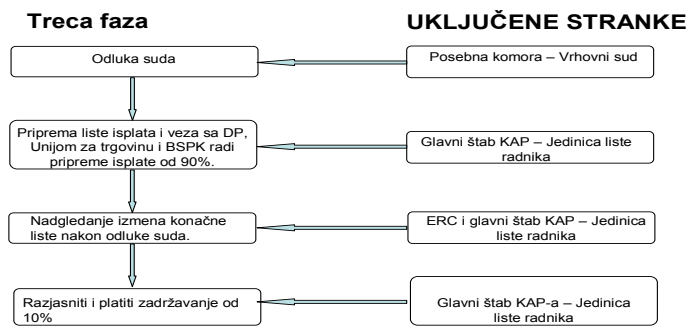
Treca faza

UKLJUČENE STRANKE

Odluka suda

Posebna komora – Vrhovni sud

Priprema liste isplata i veza sa DP, Unijom za trgovinu i BSPK radi pripreme isplate od 90%.

Glavni štab KAP – Jedinica liste radnika

Nadgledanje izmena konačne liste nakon odluke suda.

ERC i glavni štab KAP – Jedinica liste radnika

Razjasniti i platiti zadržavanje od 10%

Glavni štab KAP-a – Jedinica liste radnika